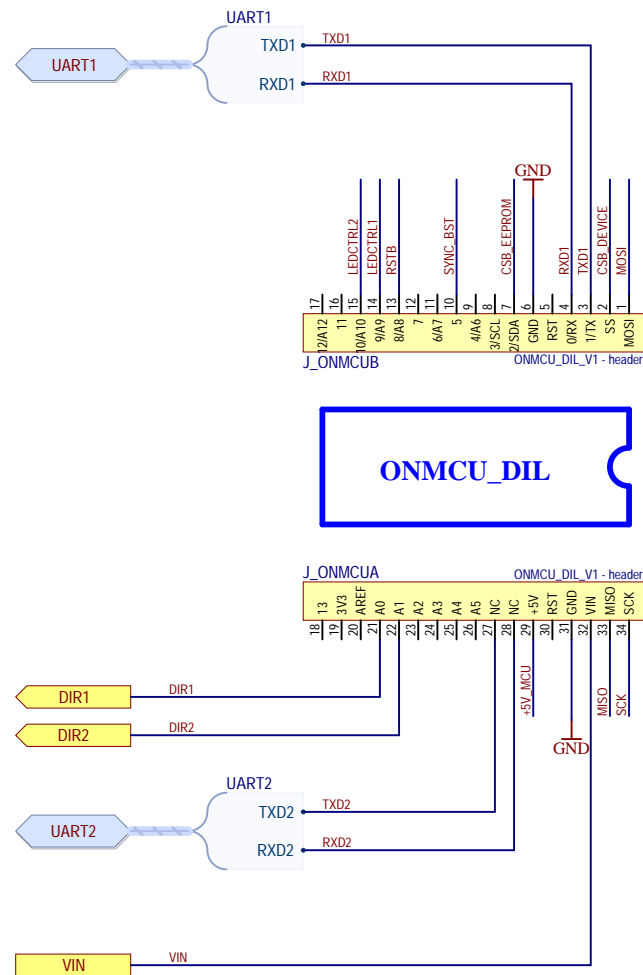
UART1
UART1
TXD1
RXD1
TXD1
RXD1

GND

LEDCTRL2
LEDCTRL1
RSTB
SYNC_BST
CSB_EEPROM
RXD1
TXD1
CSB_DEVICE
MOSI

17 16 15 14 13 12 11 10 9 8 7 6 5 4 3 2 1

12/A12
11
10/A10
9/A9
8/A8
7
6/A7
5
4/A6
3/SCL
2/SDA
GND
RST
0/RX
1/TX
SS
MOSI

J_ONMCUB
ONMCU_DIL_V1 - header

ONMCU_DIL

J_ONMCUA
ONMCU_DIL_V1 - header

13
3V3
AREF
A0
A1
A2
A3
A4
A5
NC
NC
+5V
RST
GND
VIN
MISO
SCK

18 19 20 21 22 23 24 25 26 27 28 29 30 31 32 33 34

+5V_MCU
MISO
SCK

GND

DIR1
DIR1
DIR2
DIR2

UART2
UART2
TXD2
RXD2
TXD2
RXD2

VIN
VIN